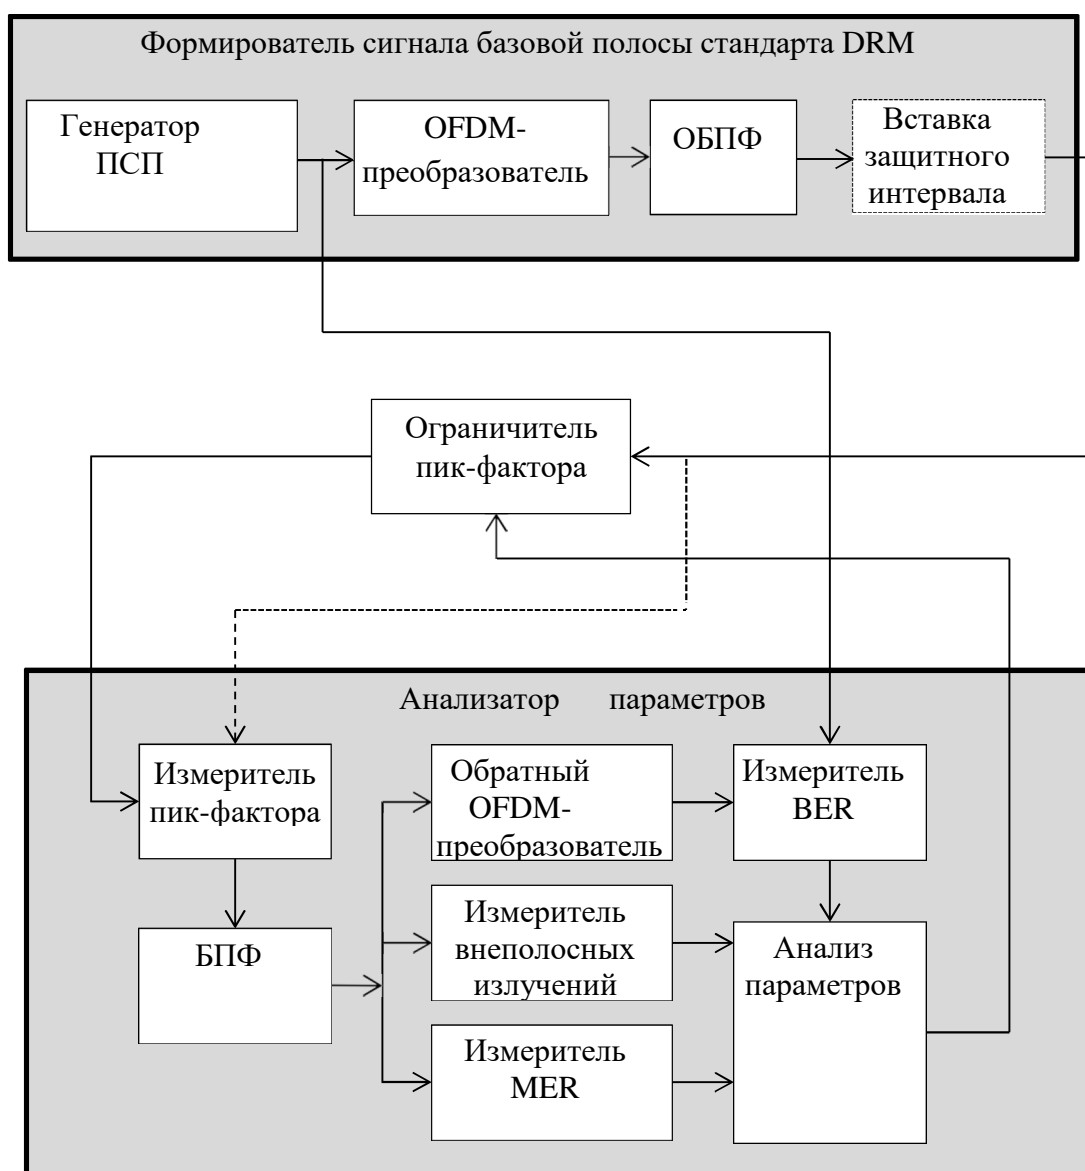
Формирователь сигнала базовой полосы стандарта DRM

Генератор ПСП

OFDM-преобразователь

ОБПФ

Вставка защитного интервала

Ограничитель пик-фактора

Анализатор параметров

Измеритель пик-фактора

Обратный OFDM-преобразователь

Измеритель BER

БПФ

Измеритель внеполосных излучений

Анализ параметров

Измеритель MER